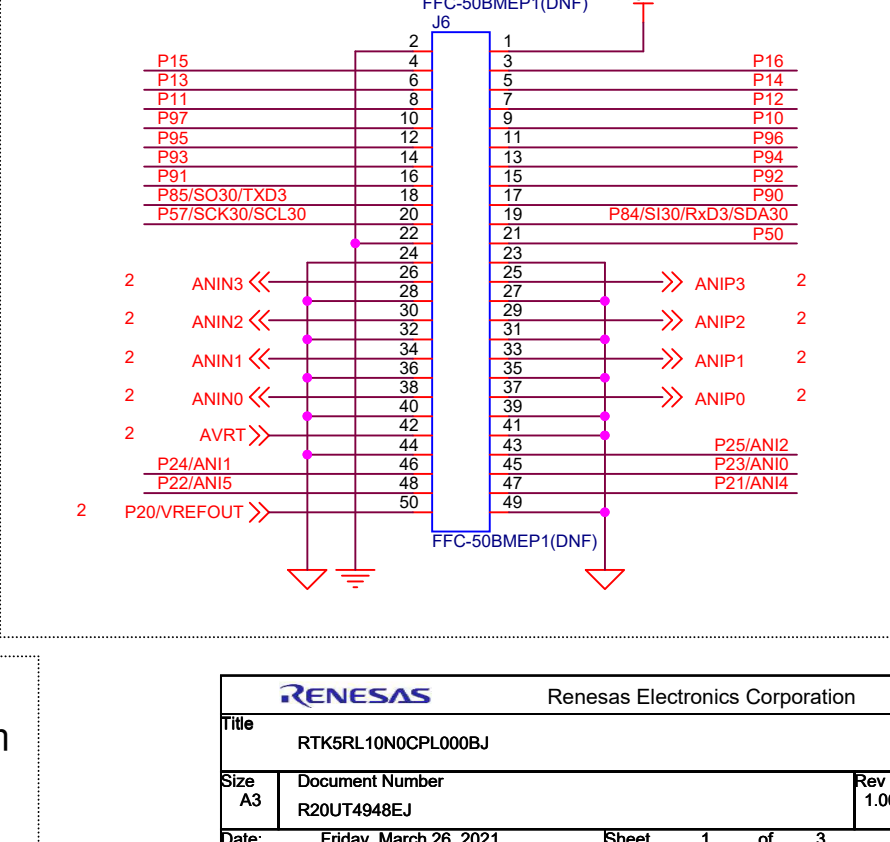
FFC-50BMEP1(DNF)
J6

| | | | |
|---|---|---|---|
| | 2 | 1 | |
| P15 | 4 | 3 | P16 |
| P13 | 6 | 5 | P14 |
| P11 | 8 | 7 | P12 |
| P97 | 10 | 9 | P10 |
| P95 | 12 | 11 | P96 |
| P93 | 14 | 13 | P94 |
| P91 | 16 | 15 | P92 |
| P85/SO30/TXD3 | 18 | 17 | P90 |
| P57/SCK30/SCL30 | 20 | 19 | P84/SI30/RxD3/SDA30 |
| | 22 | 21 | P50 |
| | 24 | 23 | |
| 2 ANIN3 | 26 | 25 | ANIP3 2 |
| | 28 | 27 | |
| 2 ANIN2 | 30 | 29 | ANIP2 2 |
| | 32 | 31 | |
| 2 ANIN1 | 34 | 33 | ANIP1 2 |
| | 36 | 35 | |
| 2 ANIN0 | 38 | 37 | ANIP0 2 |
| | 40 | 39 | |
| 2 AVRT | 42 | 41 | |
| | 44 | 43 | P25/ANI2 |
| P24/ANI1 | 46 | 45 | P23/ANI0 |
| P22/ANI5 | 48 | 47 | P21/ANI4 |
| 2 P20/VREFOUT | 50 | 49 | |

FFC-50BMEP1(DNF)

n

RENESAS Renesas Electronics Corporation
Title
RTK5RL10N0CPL000BJ
Size A3
Document Number
R20UT4948EJ
Rev
1.0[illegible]
Date: Friday, March 26, 2021 Sheet 1 of 3